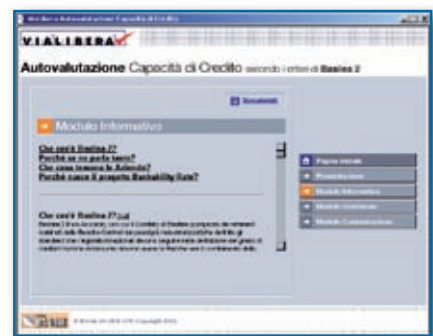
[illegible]

VIALIBERA

Autovalutazione Capacità di Credito secondo i criteri di Basilea 2

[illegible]

Modulo Informativo

Che cos'è Basilea 2?
Perché se ne parla tanto?
Che cosa interessa le Aziende?
Perché nasce il progetto Bankability Rate?

Che cos'è Basilea 2? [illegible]

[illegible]

Pagina iniziale
Presentazione
Modulo Informativo
Modulo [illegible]
Modulo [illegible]

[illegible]